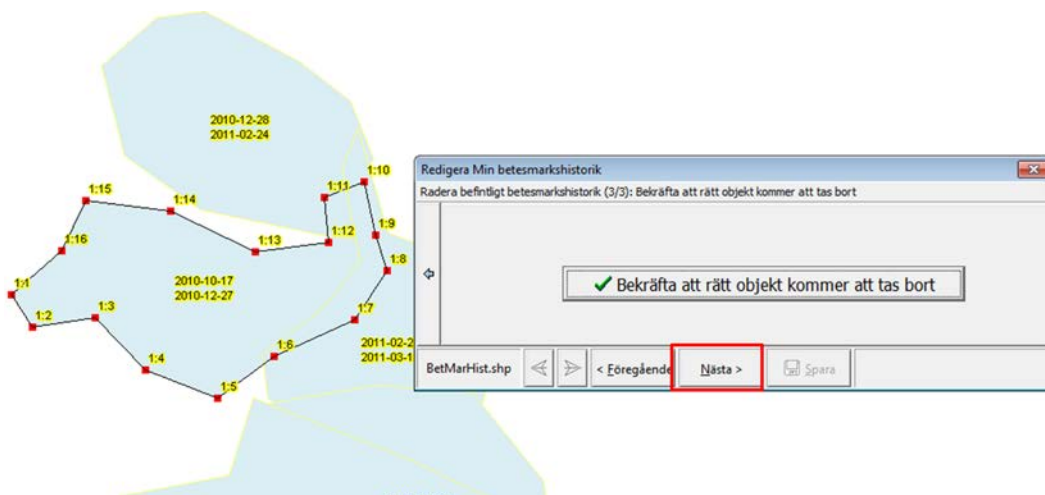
2010-12-28
2011-02-24

1:10
1:11
1:15
1:14
1:9
1:12
1:16
1:13
1:8
1:1
2010-10-17
2010-12-27
1:3
1:7
1:2
1:6
2011-02-2
2011-03-1
1:4
1:5

Redigera Min betesmarkshistorik
Radera befintligt betesmarkshistorik (3/3): Bekräfta att rätt objekt kommer att tas bort
Bekräfta att rätt objekt kommer att tas bort
BetMarHist.shp
< Föregående
Nästa >
Spara